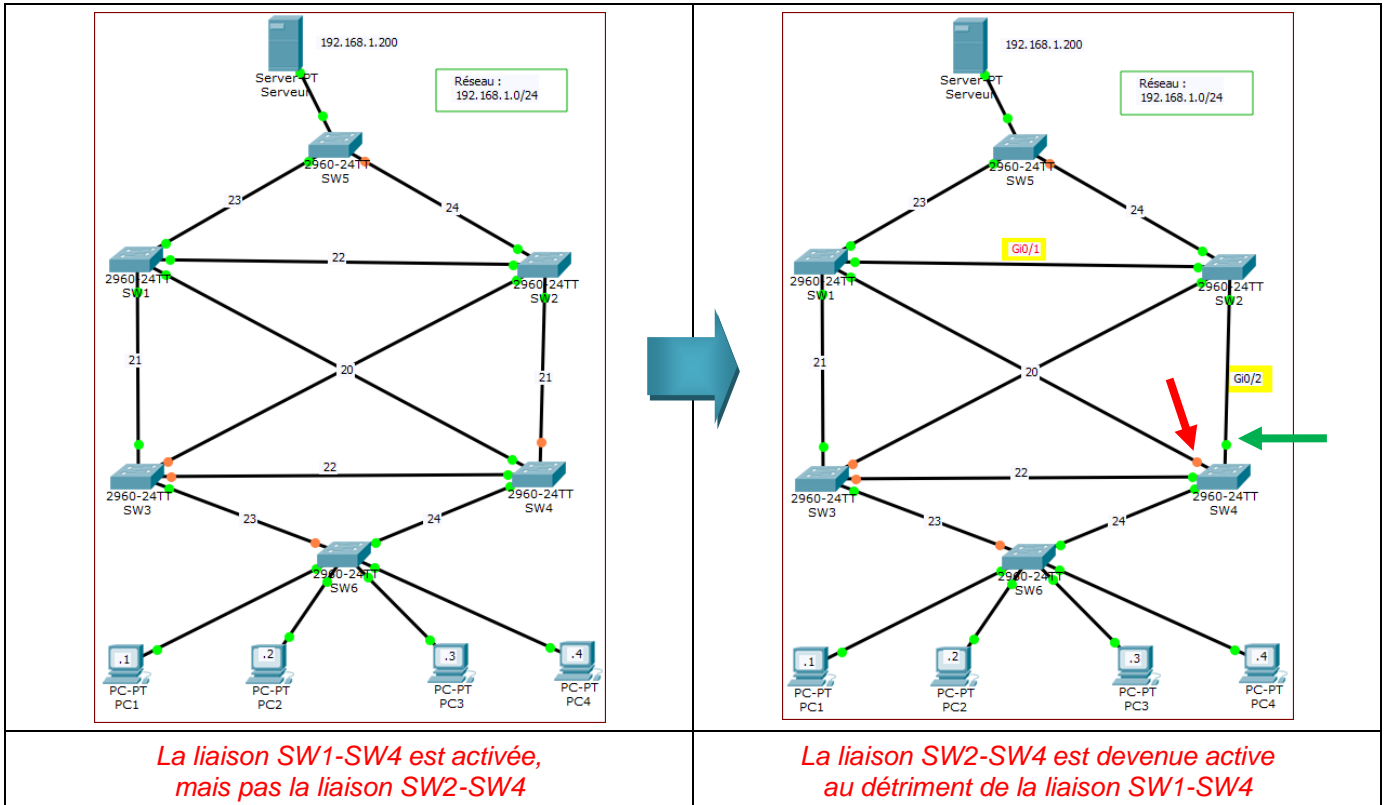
192.168.1.200
Server-PT
Serveur

Réseau :
192.168.1.0/24

2960-24TT
SW5

23

24

2960-24TT
SW1

22

2960-24TT
SW2

21

20

21

2960-24TT
SW3

22

2960-24TT
SW4

23

24

2960-24TT
SW6

.1
PC-PT
PC1

.2
PC-PT
PC2

.3
PC-PT
PC3

.4
PC-PT
PC4

192.168.1.200
Server-PT
Serveur

Réseau :
192.168.1.0/24

2960-24TT
SW5

23

24

Gi0/1

2960-24TT
SW1

2960-24TT
SW2

21

20

Gi0/2

2960-24TT
SW3

22

2960-24TT
SW4

23

24

2960-24TT
SW6

.1
PC-PT
PC1

.2
PC-PT
PC2

.3
PC-PT
PC3

.4
PC-PT
PC4

| La liaison SW1-SW4 est activée, mais pas la liaison SW2-SW4 | La liaison SW2-SW4 est devenue active au détriment de la liaison SW1-SW4 |